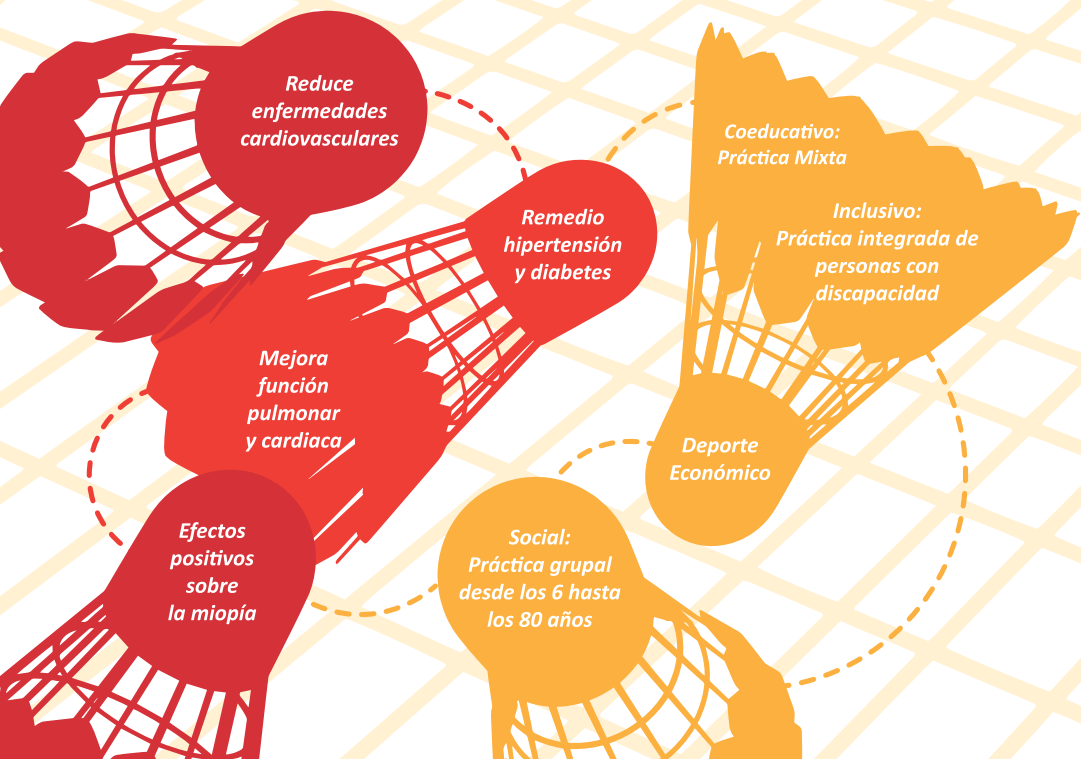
Reduce enfermedades cardiovasculares

Remedio hipertensión y diabetes

Mejora función pulmonar y cardiaca

Efectos positivos sobre la miopía

Coeducativo: Práctica Mixta

Inclusivo: Práctica integrada de personas con discapacidad

Deporte Económico

Social: Práctica grupal desde los 6 hasta los 80 años